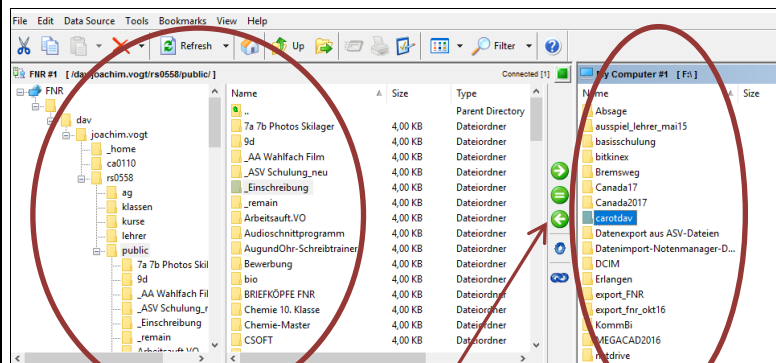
File Edit Data Source Tools Bookmarks View Help

Refresh Up Filter

FNR #1 [ /dav/joachim.vogt/rs0558/public/ ]

Connected [1]

My Computer #1 [ F:\ ]

FNR
dav
joachim.vogt
_home
ca0110
rs0558
ag
klassen
kurse
lehrer
public
7a 7b Photos Skil
9d
_AA Wahlfach Fil
_ASV Schulung_n
_Einschreibung
_remain
Arbeitsauft.VO

| Name | Size | Type |
|---|---|---|
| .. | | Parent Directory |
| 7a 7b Photos Skilager | 4,00 KB | Dateiordner |
| 9d | 4,00 KB | Dateiordner |
| _AA Wahlfach Film | 4,00 KB | Dateiordner |
| _ASV Schulung_neu | 4,00 KB | Dateiordner |
| _Einschreibung | 4,00 KB | Dateiordner |
| _remain | 4,00 KB | Dateiordner |
| Arbeitsauft.VO | 4,00 KB | Dateiordner |
| Audioschnittprogramm | 4,00 KB | Dateiordner |
| AugundOhr-Schreibtrainer | 4,00 KB | Dateiordner |
| Bewerbung | 4,00 KB | Dateiordner |
| bio | 4,00 KB | Dateiordner |
| BRIEFKÖPFE FNR | 4,00 KB | Dateiordner |
| Chemie 10. Klasse | 4,00 KB | Dateiordner |
| Chemie-Master | 4,00 KB | Dateiordner |
| CSOFT | 4,00 KB | Dateiordner |

| Name | Size |
|---|---|
| Absage | |
| ausspiel_lehrer_mai15 | |
| basisschulung | |
| bitkinex | |
| Bremsweg | |
| Canada17 | |
| Canada2017 | |
| carotdav | |
| Datenexport aus ASV-Dateien | |
| Datenimport-Notenmanager-D | |
| DCIM | |
| Erlangen | |
| export_FNR | |
| export_fnr_okt16 | |
| KommBi | |
| MEGACAD2016 | |
| netdrive | |